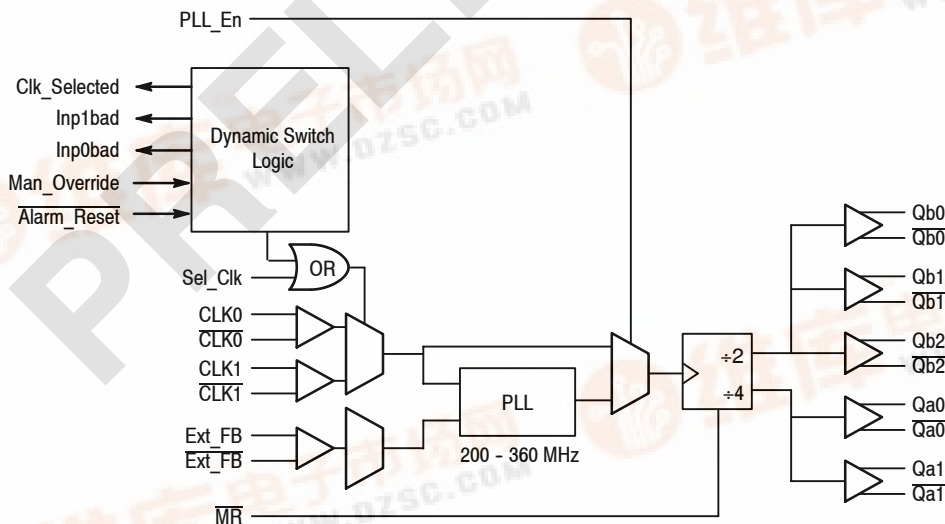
PLL_En

Clk_Selected
Inp1bad
Inp0bad
Man_Override
$\overline{\text{Alarm\_Reset}}$

Dynamic Switch Logic

Sel_Clk
OR

CLK0
$\overline{\text{CLK0}}$
CLK1
$\overline{\text{CLK1}}$

Ext_FB
$\overline{\text{Ext\_FB}}$

PLL
200 - 360 MHz

÷2
÷4

Qb0
$\overline{\text{Qb0}}$
Qb1
$\overline{\text{Qb1}}$
Qb2
$\overline{\text{Qb2}}$
Qa0
$\overline{\text{Qa0}}$
Qa1
$\overline{\text{Qa1}}$

$\overline{\text{MR}}$

www.DZSC.COM
www.DZSC.COM